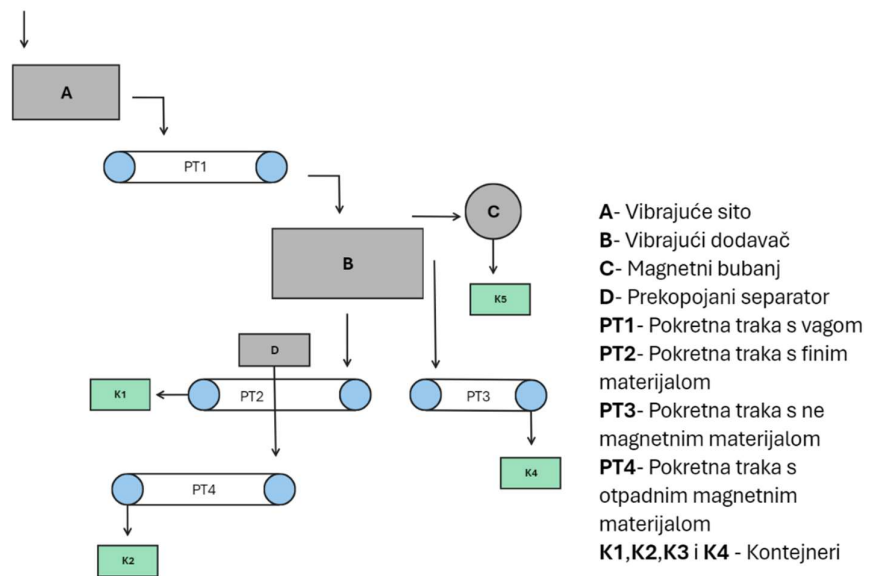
A

PT1

C

B

K5

D

K1

PT2

PT3

K4

PT4

K2

**A**- Vibrajuće sito
**B**- Vibrajući dodavač
**C**- Magnetni bubanj
**D**- Prekopojani separator
**PT1**- Pokretna traka s vagom
**PT2**- Pokretna traka s finim materijalom
**PT3**- Pokretna traka s ne magnetnim materijalom
**PT4**- Pokretna traka s otpadnim magnetnim materijalom
**K1**,**K2**,**K3** i **K4** - Kontejneri